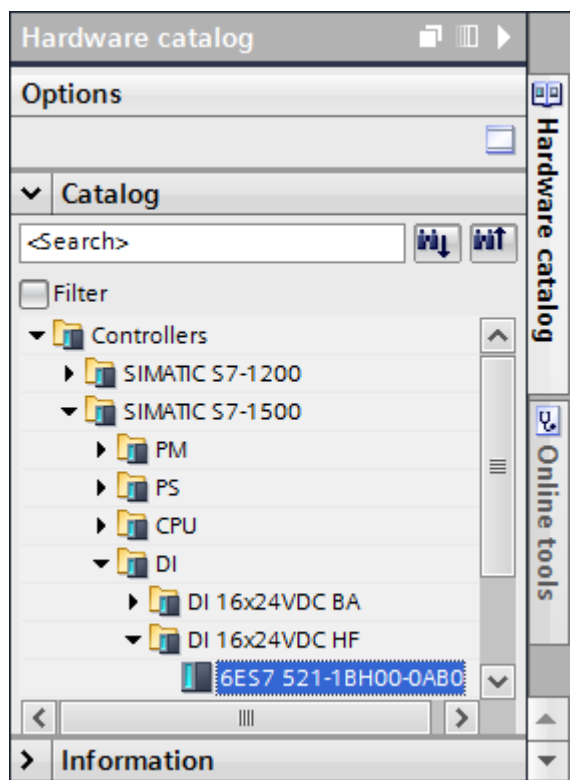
Hardware catalog

Options

Catalog

<Search>

Filter

Controllers

SIMATIC S7-1200

SIMATIC S7-1500

PM

PS

CPU

DI

DI 16x24VDC BA

DI 16x24VDC HF

6ES7 521-1BH00-0AB0

Information

Hardware catalog

Online tools